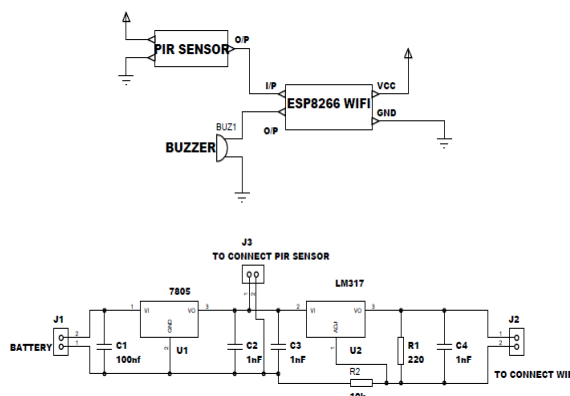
PIR SENSOR
O/P
I/P
ESP8266 WIFI
VCC
GND
BUZ1
O/P
BUZZER

J3
TO CONNECT PIR SENSOR
7805
LM317
1 VI VO 3
GND
2
U1
1 VI VO 3
ADJ
U2
J1
BATTERY
2
1
C1
100nf
C2
1nF
C3
1nF
R1
220
C4
1nF
J2
1
2
TO CONNECT WII
R2
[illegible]